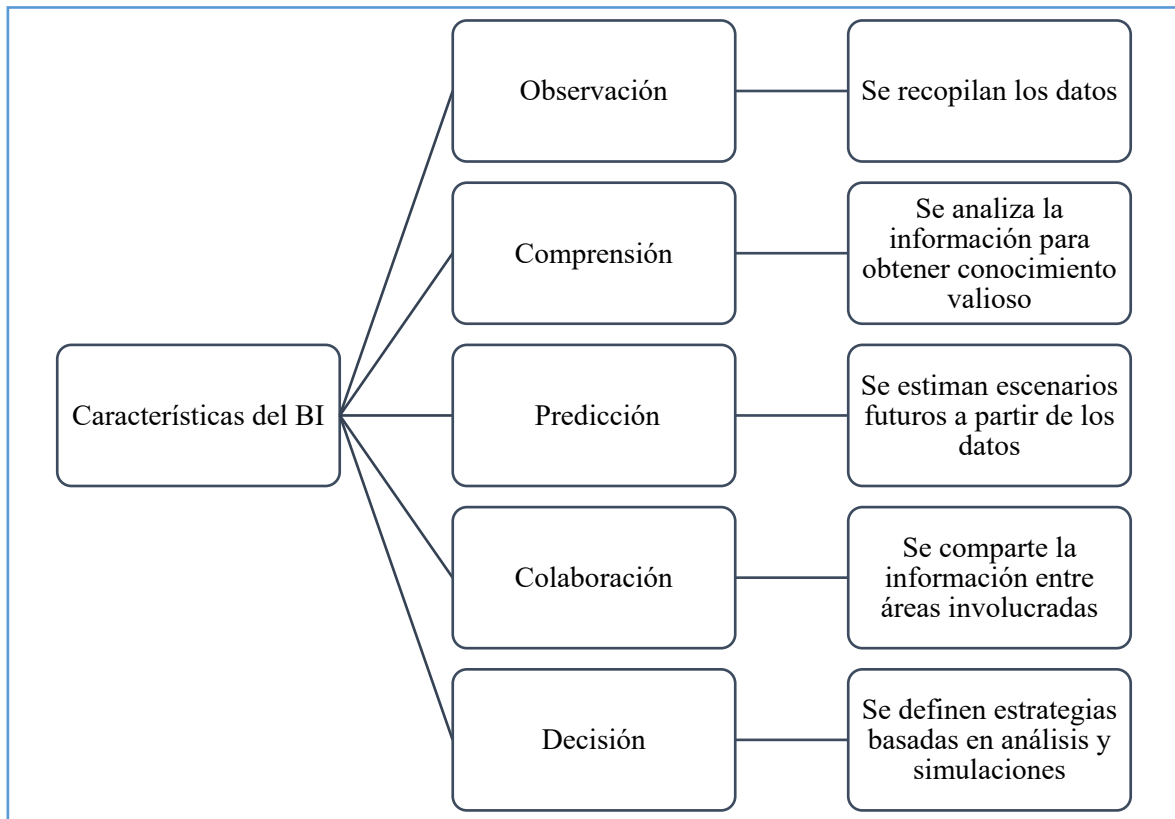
Características del BI

Observación

Se recopilan los datos

Comprensión

Se analiza la información para obtener conocimiento valioso

Predicción

Se estiman escenarios futuros a partir de los datos

Colaboración

Se comparte la información entre áreas involucradas

Decisión

Se definen estrategias basadas en análisis y simulaciones